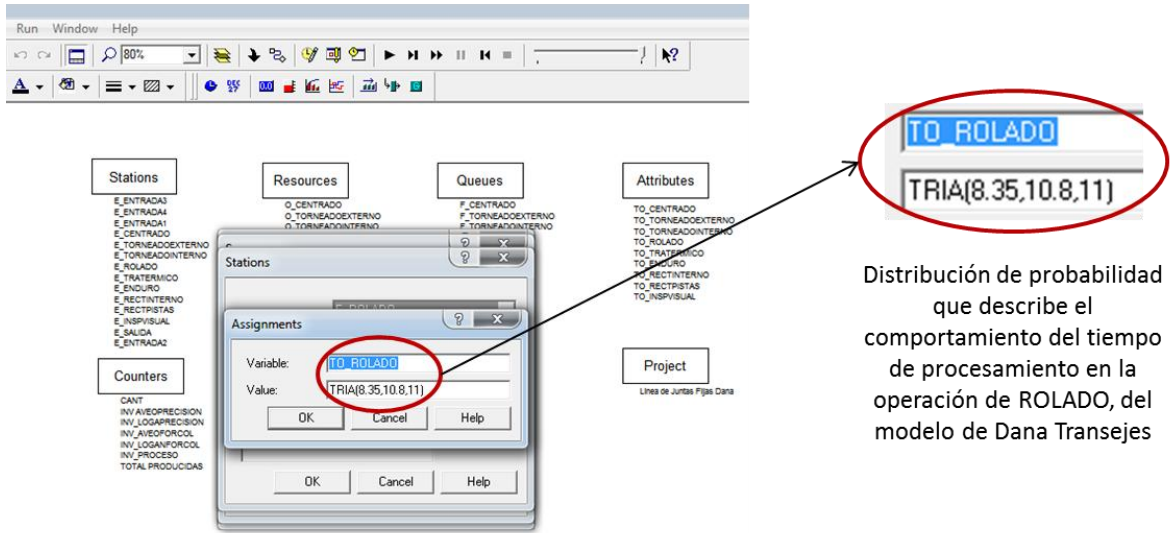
Run Window Help

80%

Stations
E_ENTRADA3
E_ENTRADA4
E_ENTRADA1
E_CENTRADO
E_TORNEADOEXTERNO
E_TORNEADOINTERNO
E_ROLADO
E_TRATERMICO
E_ENDURO
E_RECTINTERNO
E_RECTPISTAS
E_INSPVISUAL
E_SALIDA
E_ENTRADA2

Resources
O_CENTRADO
O_TORNEADOEXTERNO
O_TORNEADOINTERNO

Queues
F_CENTRADO
F_TORNEADOEXTERNO
F_TORNEADOINTERNO

Attributes
TO_CENTRADO
TO_TORNEADOEXTERNO
TO_TORNEADOINTERNO
TO_ROLADO
TO_TRATERMICO
TO_ENDURO
TO_RECTINTERNO
TO_RECTPISTAS
TO_INSPVISUAL

Counters
CANT
INV AVEOPRECISION
INV_LOGAPRECISION
INV_AVEOFORCOL
INV_LOGANFORCOL
INV_PROCESO
TOTAL PRODUCIDAS

Project
Linea de Juntas Fijas Dana

Stations

Assignments
Variable: TO_ROLADO
Value: TRIA(8.35,10.8,11)
OK Cancel Help

OK Cancel Help

TO_ROLADO
TRIA(8.35,10.8,11)

Distribución de probabilidad que describe el comportamiento del tiempo de procesamiento en la operación de ROLADO, del modelo de Dana Transejes